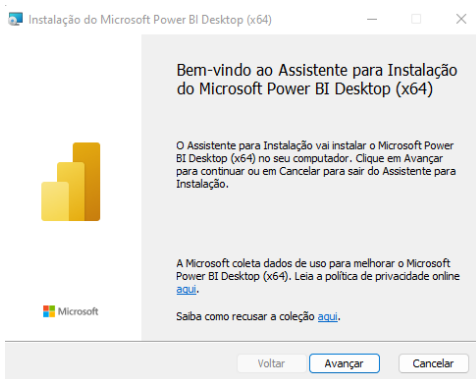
Instalação do Microsoft Power BI Desktop (x64)

Bem-vindo ao Assistente para Instalação do Microsoft Power BI Desktop (x64)

O Assistente para Instalação vai instalar o Microsoft Power BI Desktop (x64) no seu computador. Clique em Avançar para continuar ou em Cancelar para sair do Assistente para Instalação.

A Microsoft coleta dados de uso para melhorar o Microsoft Power BI Desktop (x64). Leia a política de privacidade online aqui.

Saiba como recusar a coleção aqui.

Microsoft

Voltar Avançar Cancelar